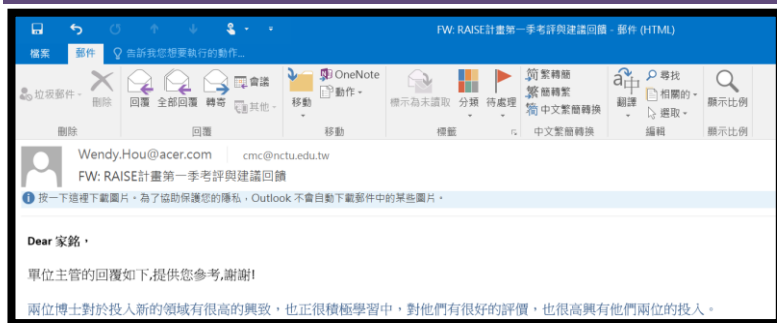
FW: RAISE計畫第一季考評與建議回饋 - 郵件 (HTML)

檔案 郵件 告訴我您想要執行的動作...

垃圾郵件 刪除 回覆 全部回覆 轉寄 會議 其他 移動 OneNote 動作 標示為未讀取 分類 待處理 繁轉簡 簡轉繁 中文繁簡轉換 翻譯 尋找 相關的 選取 顯示比例

刪除 回應 移動 標籤 中文繁簡轉換 編輯 顯示比例

Wendy.Hou@acer.com cmc@nctu.edu.tw

FW: RAISE計畫第一季考評與建議回饋

按一下這裡下載圖片。為了協助保護您的隱私，Outlook 不會自動下載郵件中的某些圖片。

Dear 家銘，

單位主管的回覆如下,提供您參考,謝謝!

兩位博士對於投入新的領域有很高的興致，也正很積極學習中，對他們有很好的評價，也很高興有他們兩位的投入。